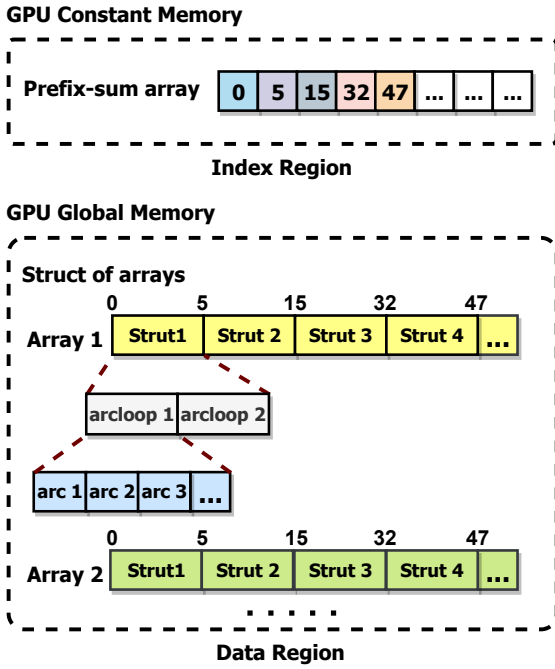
GPU Constant Memory

Prefix-sum array

| 0 | 5 | 15 | 32 | 47 | ... | ... | ... |
|---|---|---|---|---|---|---|---|

Index Region

GPU Global Memory

Struct of arrays

0 5 15 32 47

Array 1

| Strut1 | Strut 2 | Strut 3 | Strut 4 | ... |
|---|---|---|---|---|

| arcloop 1 | arcloop 2 |
|---|---|

| arc 1 | arc 2 | arc 3 | ... |
|---|---|---|---|

0 5 15 32 47

Array 2

| Strut1 | Strut 2 | Strut 3 | Strut 4 | ... |
|---|---|---|---|---|

.....

Data Region